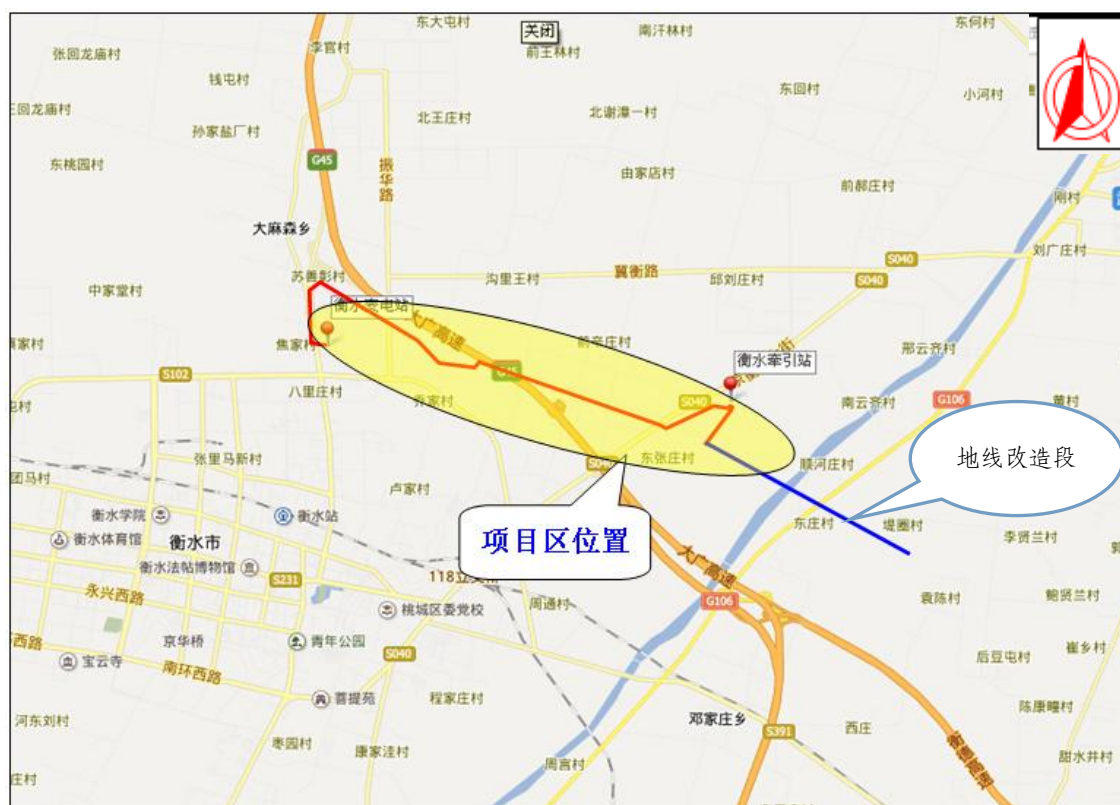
关闭
东大屯村
南汗林村
东何村
张回龙庙村
李官村
前王林村
钱屯村
东回村
小河村
王回龙庙村
北王庄村
北谢潭一村
孙家盐厂村
东桃园村
G45
振华路
由家店村
前郝庄村
刚村
大麻森乡
S040
刘广庄村
苏善彭村
沟里王村
冀衡路
邱刘庄村
S040
中家堂村
衡水变电站
大广高速
前辛庄村
焦家村
衡水牵引站
邢云齐村
S102
八里庄村
S040
南云齐村
G106
黄村
尹家村
地线改造段
S040
东张庄村
顺河庄村
张里马新村
卢家村
团马村
衡水学院
衡水站
东庄村
堤圈村
衡水体育馆
衡水市
项目区位置
李贤兰村
衡水法帖博物馆
S231
永兴西路
大广高速
118
桃城区委党校
G106
周通村
袁陈村
鲍贤兰村
京华桥
青年公园
西路
崔乡村
宝云寺
南环西路
S040
后豆屯村
善提苑
程家庄村
陈康疃村
河东刘村
邓家庄乡
S391
西庄
枣园村
康家洼村
甜水井村
庄村
周宫村